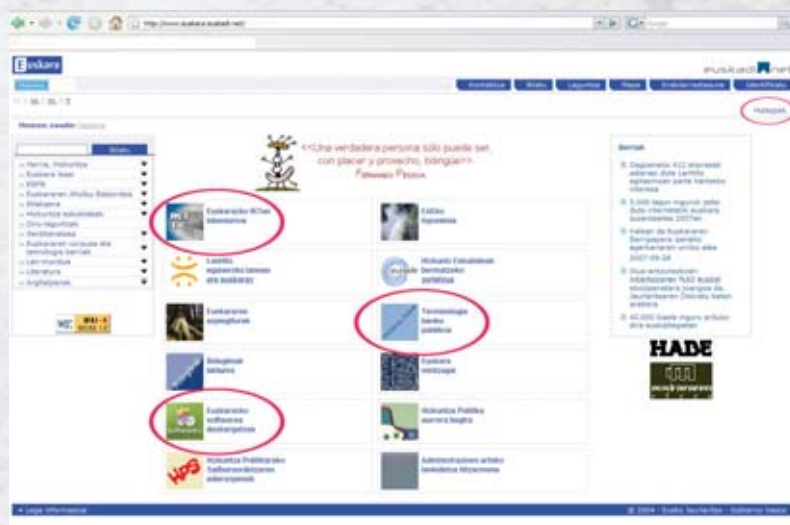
http://www.euskara.euskadi.net/

Euskara

euskadi.net

Kontaktua | Bilatu | Laguntza | Mapa | Erabilerraztasuna | Identifikatu

Hasiera

Bilatu

<<Una verdadera persona sólo puede ser, con placer y provecho, bilingüe>>
Fernando Pessoa

Euskararako IKTen bilaketarako

Eskola tipologia

Lanbide egokitzeko lanean eta euskaraz

Hizkuntz Eskubideen Behatokia

Euskararen ezagutzaren

Terminologia banku publikoa

Euskara mintzapa

Euskararako softwarea deskargatzea

Hizkuntza Politika eurrera begira

Hizkuntza Politikarako Sailburuordetzaren aldizkariak

Administrazioan artezko testuak

Berriak

HADE

Lege informazioa

© 2004 · Eusko Jaurlaritza · Gobierno Vasco